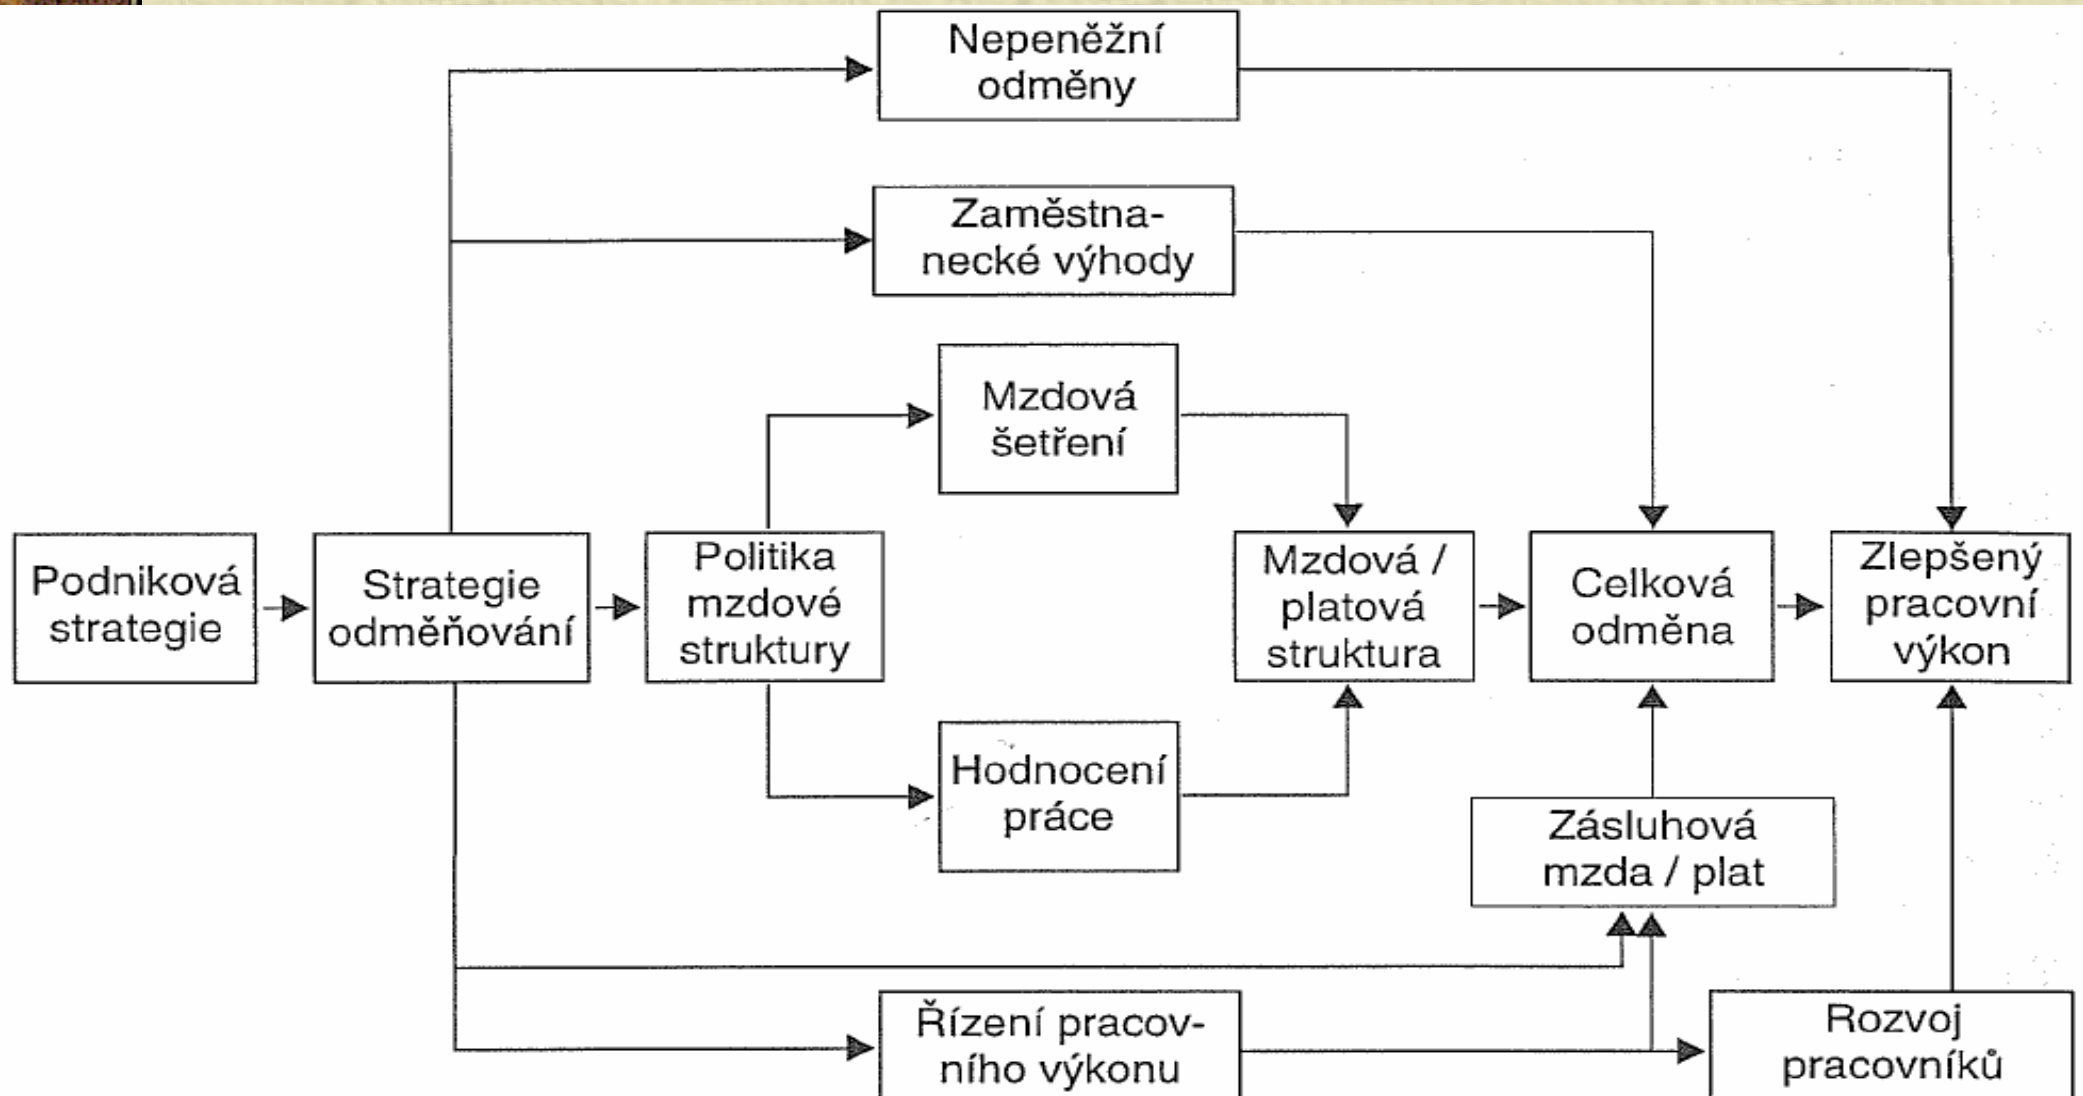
Nepeněžní odměny

Zaměstnanecké výhody

Mzdová šetření

Podniková strategie

Strategie odměňování

Politika mzdové struktury

Mzdová / platová struktura

Celková odměna

Zlepšený pracovní výkon

Hodnocení práce

Zásluhová mzda / plat

Řízení pracovního výkonu

Rozvoj pracovníků